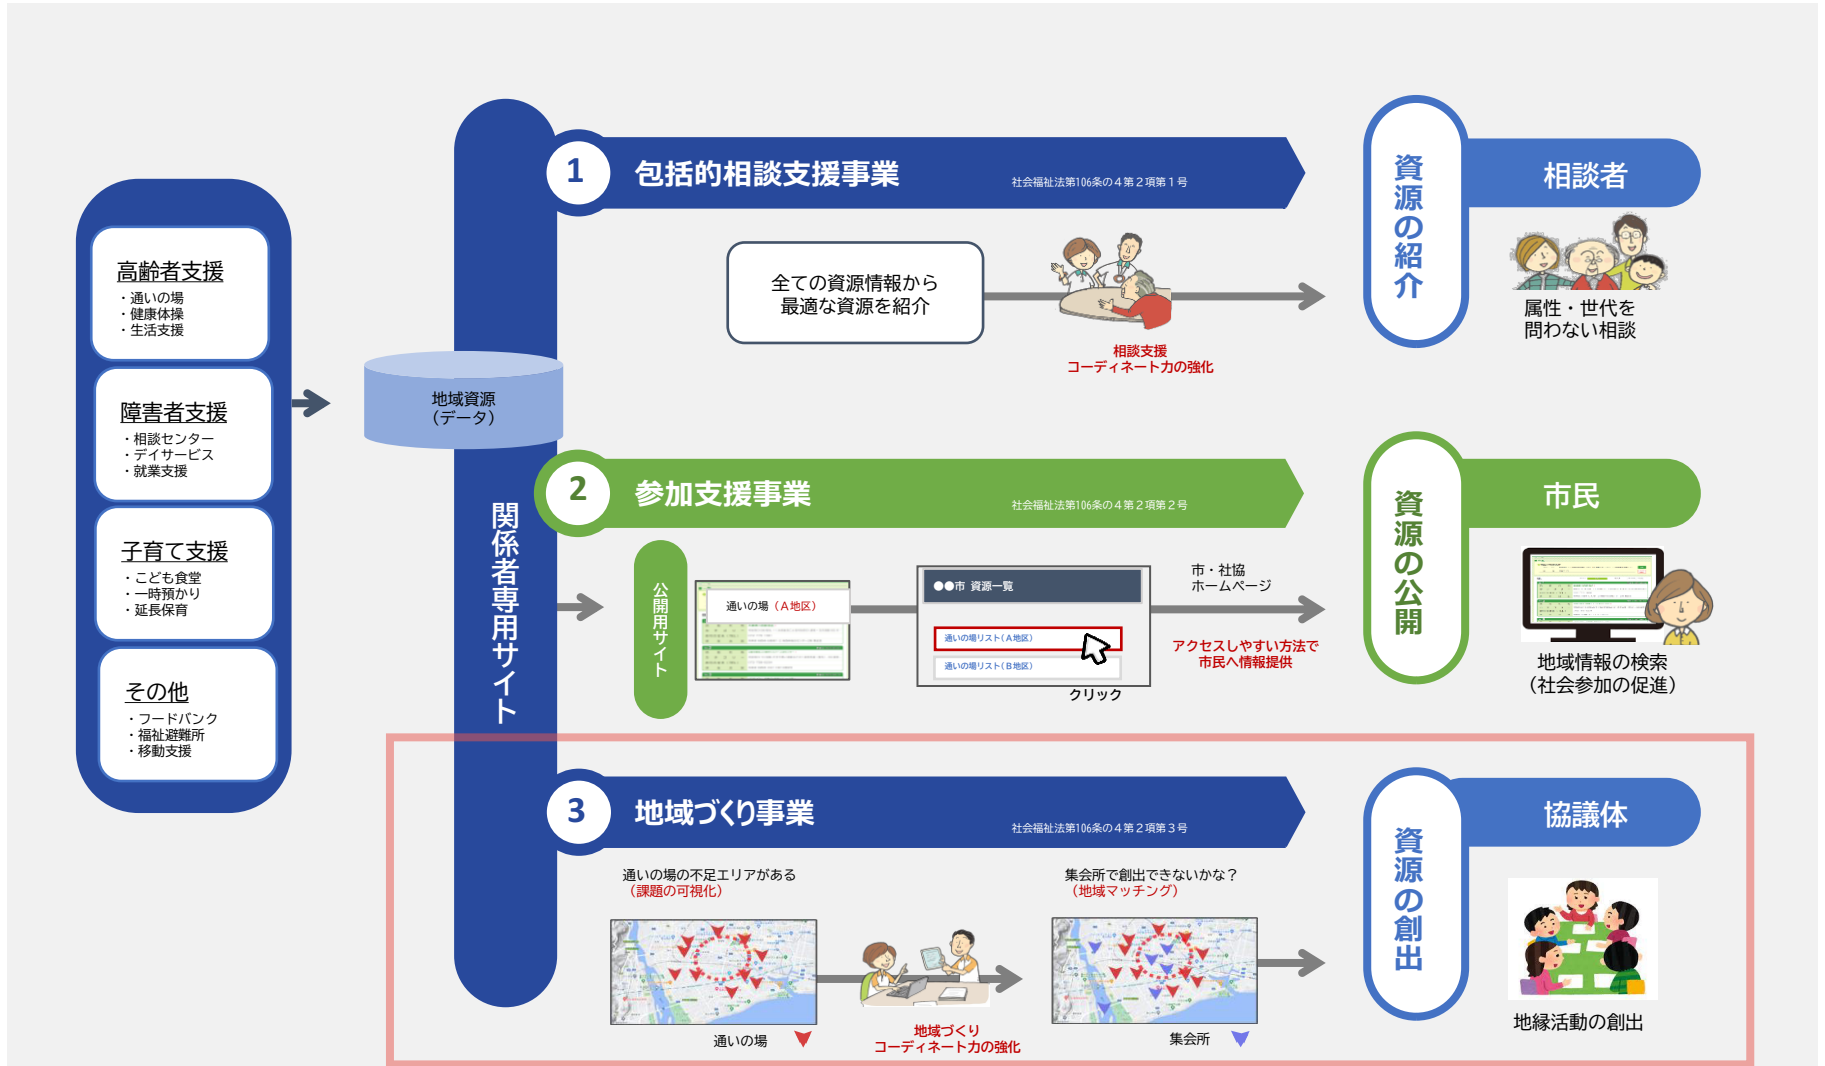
高齢者支援
・通いの場
・健康体操
・生活支援

障害者支援
・相談センター
・デイサービス
・就業支援

子育て支援
・こども食堂
・一時預かり
・延長保育

その他
・フードバンク
・福祉避難所
・移動支援

地域資源
（データ）

関係者専用サイト

1 包括的相談支援事業 社会福祉法第106条の４第２項第１号

全ての資源情報から
最適な資源を紹介

相談支援
コーディネート力の強化

資源の紹介

相談者

属性・世代を
問わない相談

2 参加支援事業 社会福祉法第106条の４第２項第２号

公開用サイト

通いの場（A地区）

●●市 資源一覧

通いの場リスト（A地区）

通いの場リスト（B地区）

クリック

市・社協
ホームページ

アクセスしやすい方法で
市民へ情報提供

資源の公開

市民

地域情報の検索
（社会参加の促進）

3 地域づくり事業 社会福祉法第106条の４第２項第３号

通いの場の不足エリアがある
（課題の可視化）

通いの場

地域づくり
コーディネート力の強化

集会所で創出できないかな？
（地域マッチング）

集会所

資源の創出

協議体

地縁活動の創出